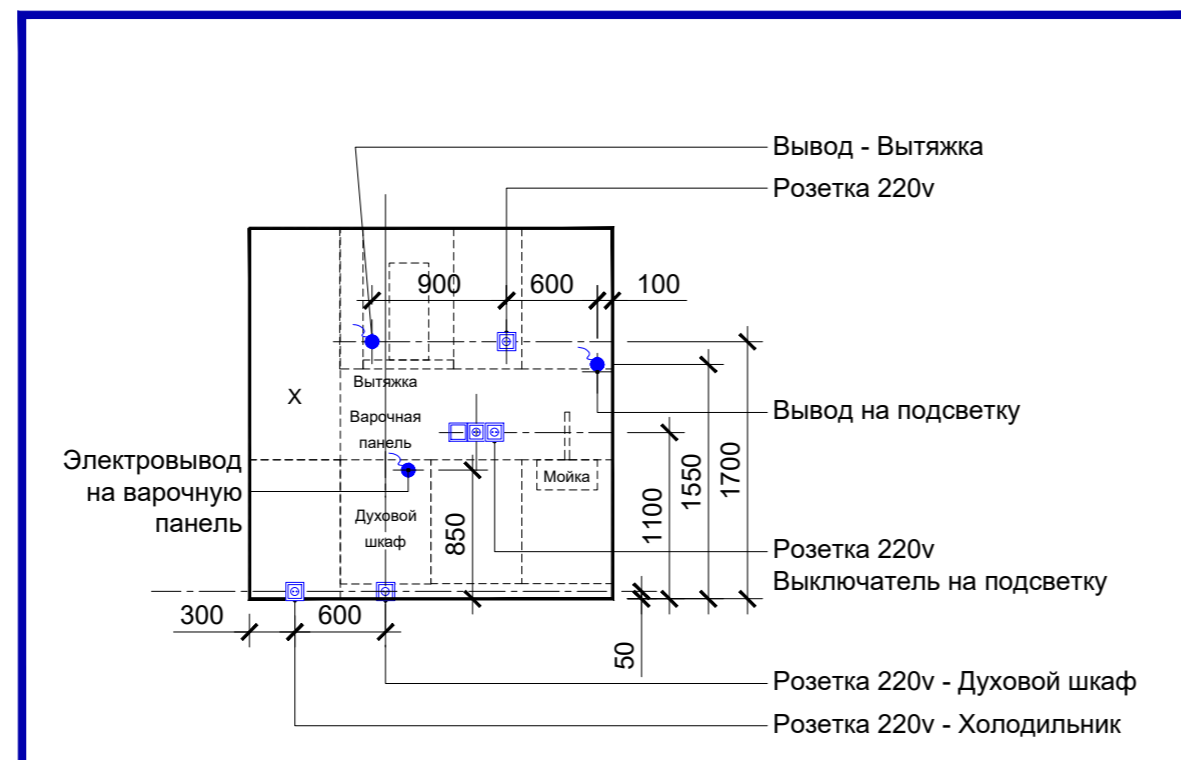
Вывод - Вытяжка
Розетка 220v
900
600
100
X
Вытяжка
Варочная панель
Вывод на подсветку
Электровывод на варочную панель
Мойка
Духовой шкаф
850
1100
1550
1700
Розетка 220v
Выключатель на подсветку
300
600
50
Розетка 220v - Духовой шкаф
Розетка 220v - Холодильник